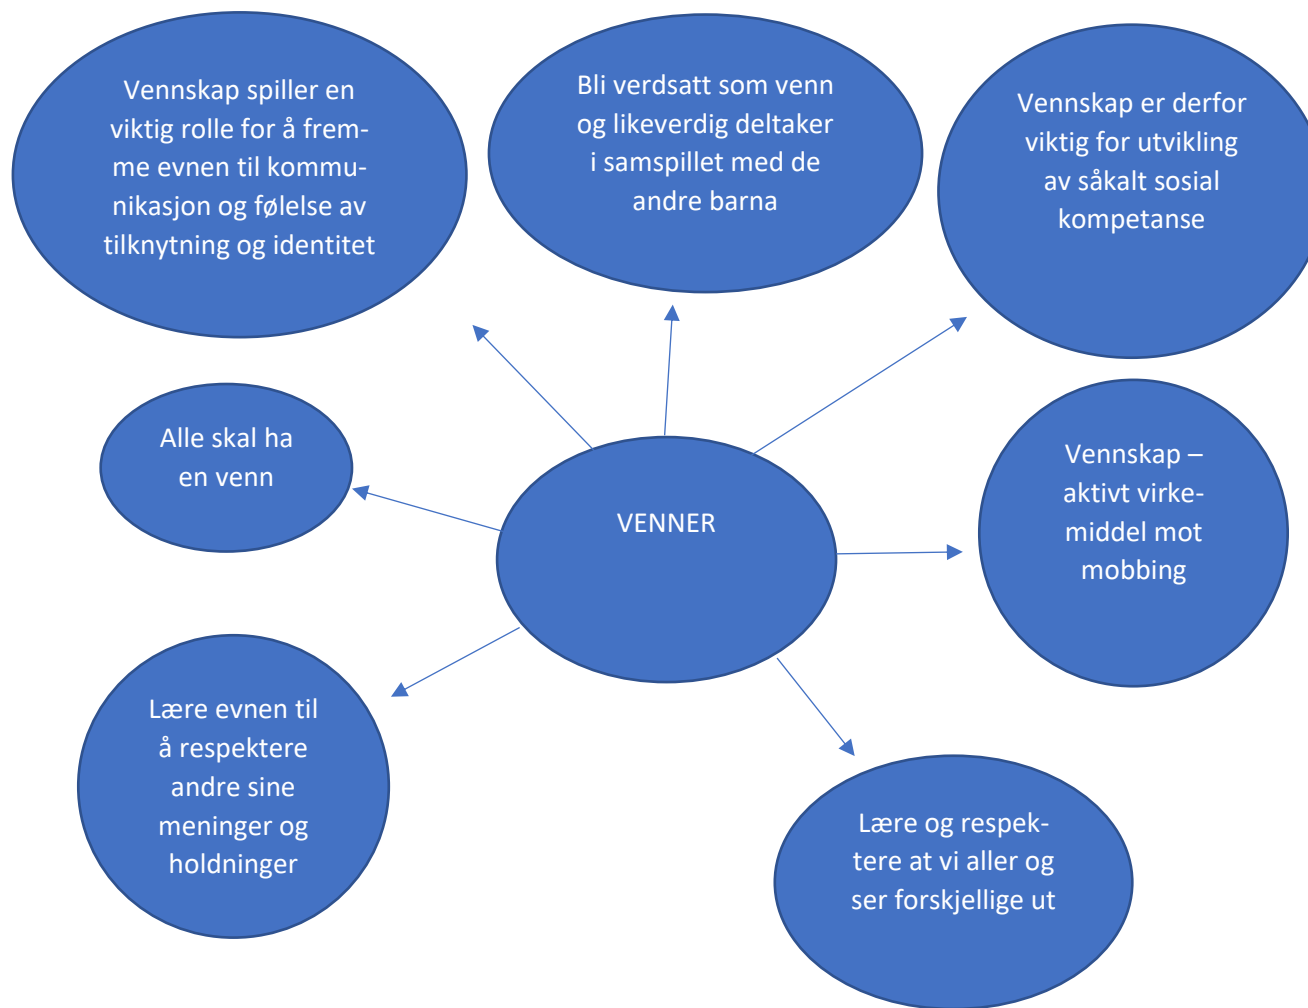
Vennskap spiller en viktig rolle for å fremme evnen til kommunikasjon og følelse av tilknytning og identitet

Bli verdsatt som venn og likeverdig deltaker i samspillet med de andre barna

Vennskap er derfor viktig for utvikling av såkalt sosial kompetanse

Alle skal ha en venn

VENNER

Vennskap – aktivt virkemiddel mot mobbing

Lære evnen til å respektere andre sine meninger og holdninger

Lære og respektere at vi aller og ser forskjellige ut